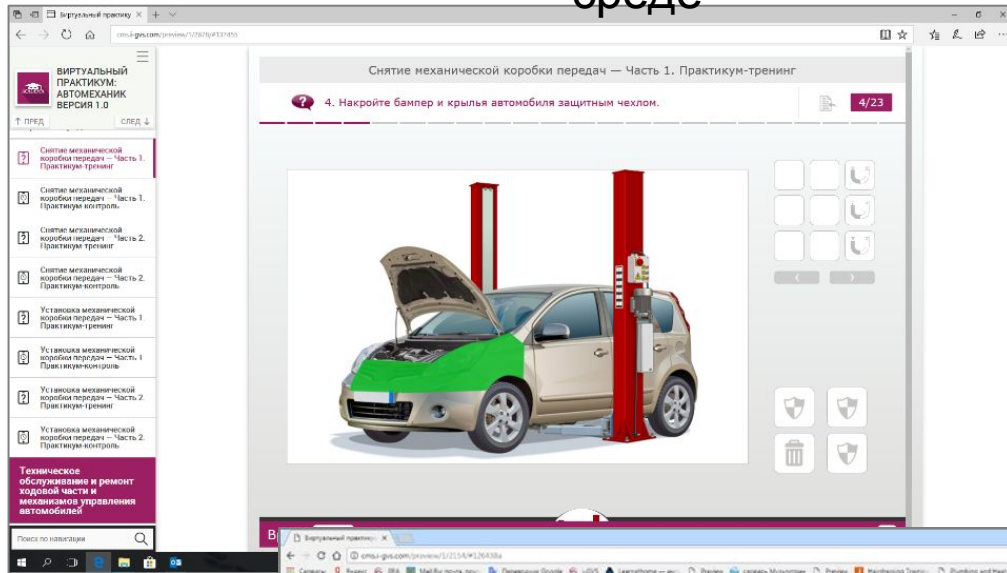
среде

Виртуальный практику ×

cms.i-gvs.com/preview/1/2826/#337455

ВИРТУАЛЬНЫЙ ПРАКТИКУМ: АВТОМЕХАНИК ВЕРСИЯ 1.0

↑ ПРЕД

СЛЕД ↓

Снятие механической коробки передач — Часть 1. Практикум-тренинг

Снятие механической коробки передач — Часть 1. Практикум-контроль

Снятие механической коробки передач — Часть 2. Практикум-тренинг

Снятие механической коробки передач — Часть 2. Практикум-контроль

Установка механической коробки передач — Часть 1. Практикум-тренинг

Установка механической коробки передач — Часть 1. Практикум-контроль

Установка механической коробки передач — Часть 2. Практикум-тренинг

Установка механической коробки передач — Часть 2. Практикум-контроль

Техническое обслуживание и ремонт ходовой части и механизмов управления автомобилей

Поиск по навигации

Снятие механической коробки передач — Часть 1. Практикум-тренинг

4. Накройте бампер и крылья автомобиля защитным чехлом.

4/23

В

Виртуальный практикум ×

cms.i-gvs.com/preview/1/2154/#126438a

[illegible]